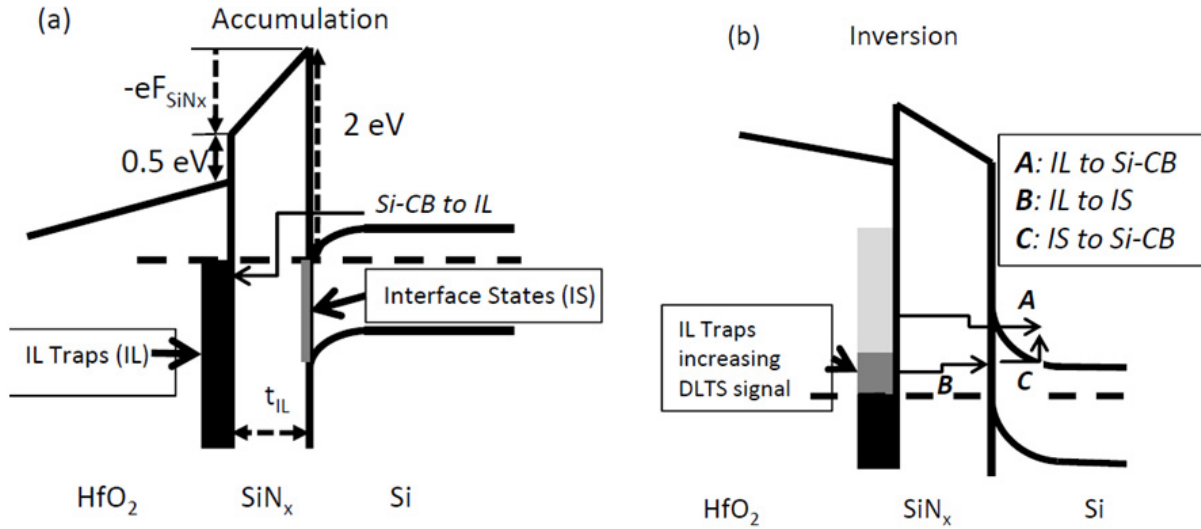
(a)

Accumulation

$-eF_{SiN_x}$

0.5 eV

2 eV

Si-CB to IL

Interface States (IS)

IL Traps (IL)

$t_{IL}$

$HfO_2$

$SiN_x$

Si

(b)

Inversion

A: IL to Si-CB
B: IL to IS
C: IS to Si-CB

IL Traps increasing DLTS signal

A

B

C

$HfO_2$

$SiN_x$

Si